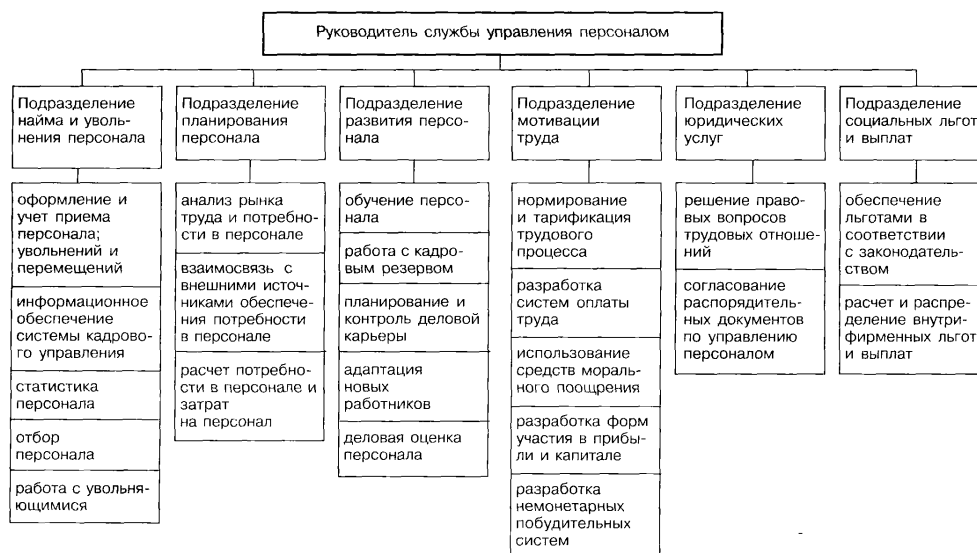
Руководитель службы управления персоналом

Подразделение найма и увольнения персонала

оформление и учет приема персонала; увольнений и перемещений

информационное обеспечение системы кадрового управления

статистика персонала

отбор персонала

работа с увольняющимися

Подразделение планирования персонала

анализ рынка труда и потребности в персонале

взаимосвязь с внешними источниками обеспечения потребности в персонале

расчет потребности в персонале и затрат на персонал

Подразделение развития персонала

обучение персонала

работа с кадровым резервом

планирование и контроль деловой карьеры

адаптация новых работников

деловая оценка персонала

Подразделение мотивации труда

нормирование и тарификация трудового процесса

разработка систем оплаты труда

использование средств морального поощрения

разработка форм участия в прибыли и капитале

разработка немонетарных побудительных систем

Подразделение юридических услуг

решение правовых вопросов трудовых отношений

согласование распорядительных документов по управлению персоналом

Подразделение социальных льгот и выплат

обеспечение льготами в соответствии с законодательством

расчет и распределение внутрифирменных льгот и выплат